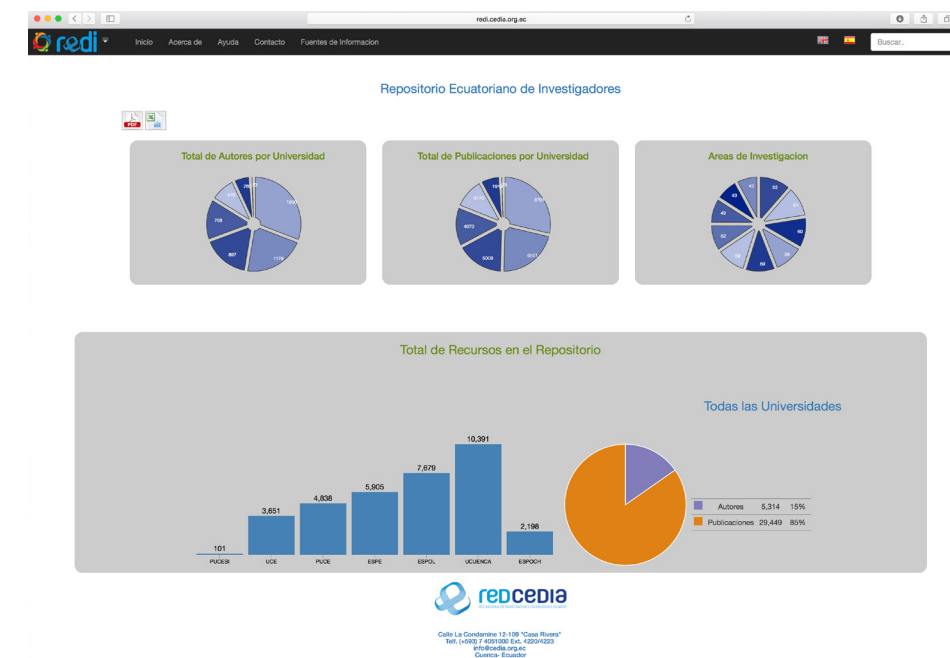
redi.cedia.org.ec

redi

Inicio Acerca de Ayuda Contacto Fuentes de Informacion

Buscar..

Repositorio Ecuatoriano de Investigadores

PDF

Total de Autores por Universidad

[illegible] 1116 807 709 475 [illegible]

Total de Publicaciones por Universidad

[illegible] 6021 5009 4073 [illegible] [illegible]

Areas de Investigacion

62 61 60 59 58 56 52 49 43 43

Total de Recursos en el Repositorio

| PUCESI | UCE | PUCE | ESPE | ESPOL | UCUENCA | ESPOCH |
|---|---|---|---|---|---|---|
| 101 | 3,651 | 4,838 | 5,905 | 7,679 | 10,391 | 2,198 |

Todas las Universidades

| | | |
|---|---|---|
| Autores | 5,314 | 15% |
| Publicaciones | 29,449 | 85% |

REDCEDIA

Calle La Condamine 12-109 "Casa Rivera"
Telf. (+593) 7 4051000 Ext. 4220/4223
info@cedia.org.ec
Cuenca- Ecuador